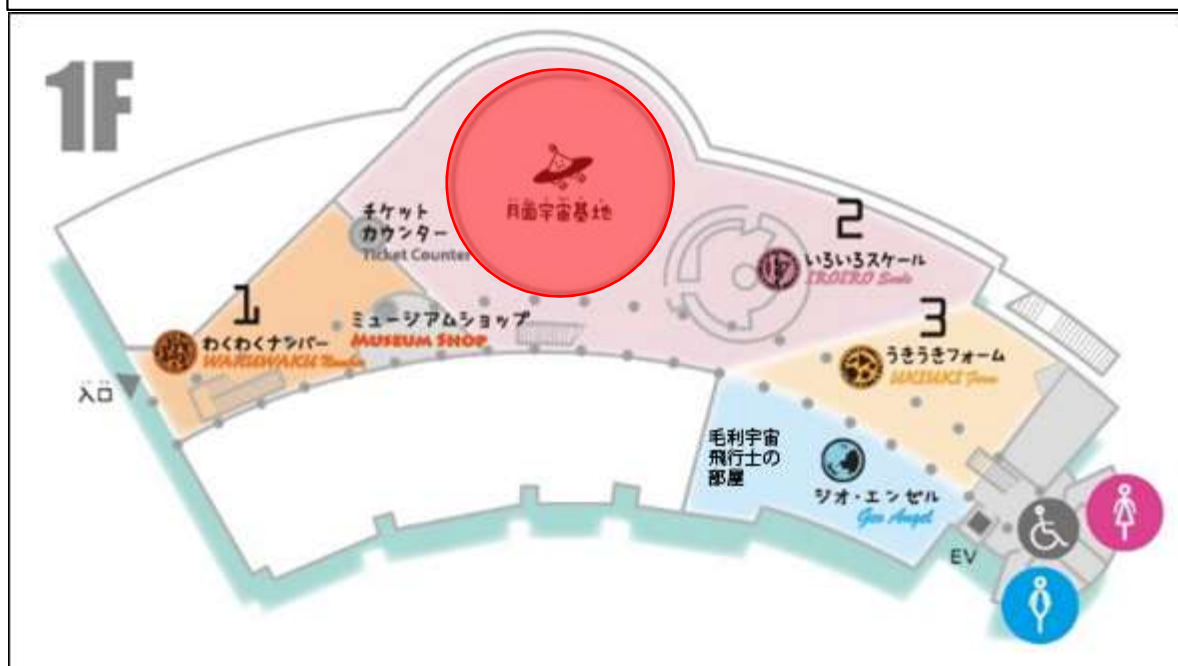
1F

月面宇宙基地

チケットカウンター
Ticket Counter

2
いろいろスケール
IROIRO Scale

1
わくわくナンバー
WAKUWAKU Number

ミュージアムショップ
MUSEUM SHOP

3
うきうきフォーム
UKIUKI Form

入口

毛利宇宙飛行士の部屋

ジオ・エンゼル
Geo Angel

EV